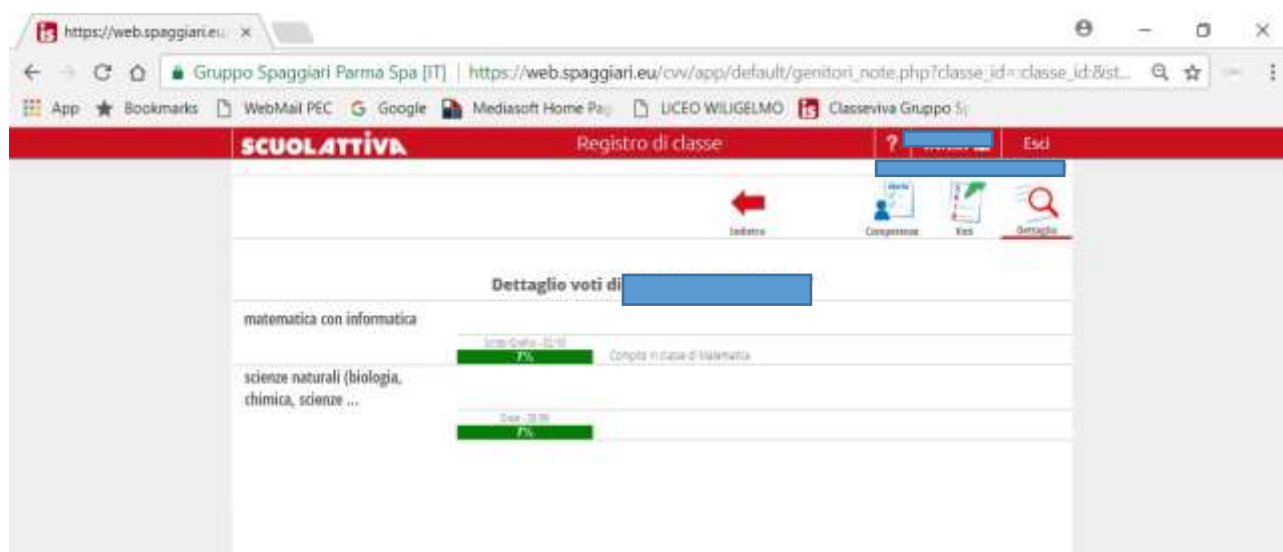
https://web.spaggiari.eu ×

Gruppo Spaggiari Parma Spa [IT] | https://web.spaggiari.eu/cvv/app/default/genitori_note.php?classe_id=:classe_id:&st...

App Bookmarks WebMail PEC Google Mediasoft Home Pa LICEO WILIGELMO Classeviva Gruppo S

SCUOLATTIVA Registro di classe ? Esci

Indietro Competenze Voti Dettaglio

Dettaglio voti di

matematica con informatica

Scritto/Grafico - 02/10
7½ Compito in classe di Matematica

scienze naturali (biologia, chimica, scienze ...

Orale - 28/09
7½